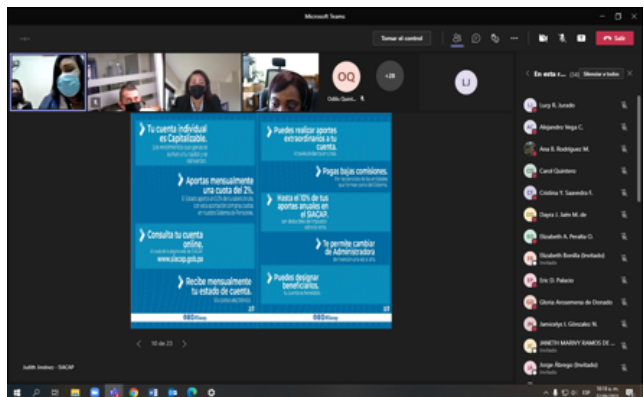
Microsoft Teams

Tomar el control

Salir

OQ

Odilio Quez...

+28

LJ

En esta r... (32) Silenciar a todos

Lucy R. Jurado

Alejandro Vega C.

Ana B. Rodríguez M.

Carol Quintero

Cristina Y. Saavedra F.

Dayra J. Jaén M. de

Elizabeth A. Peralta O.

Elizabeth Bonilla (Invitado)

Eric O. Palacio

Gloria Anssemena de Dorado

Jamiselys I. González N.

JANETH MARIVY RAMOS DE ...

Invitado

Jorge Ábrego (Invitado)

Invitado

Tu cuenta individual es Capitalizable.

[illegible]

Aportas mensualmente una cuota del 2%.

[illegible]

Consulta tu cuenta online.

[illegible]

www.siacap.gob.pa

Recibe mensualmente tu estado de cuenta.

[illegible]

27

SIACAP

Puedes realizar aportes extraordinarios a tu cuenta.

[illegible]

Pagas bajas comisiones.

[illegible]

Hasta el 10% de tus aportes anuales en el SIACAP.

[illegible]

Te permite cambiar de Administradora

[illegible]

Puedes designar beneficiarios.

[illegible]

27

SIACAP

10 de 23

Judith Jiménez - SIACAP